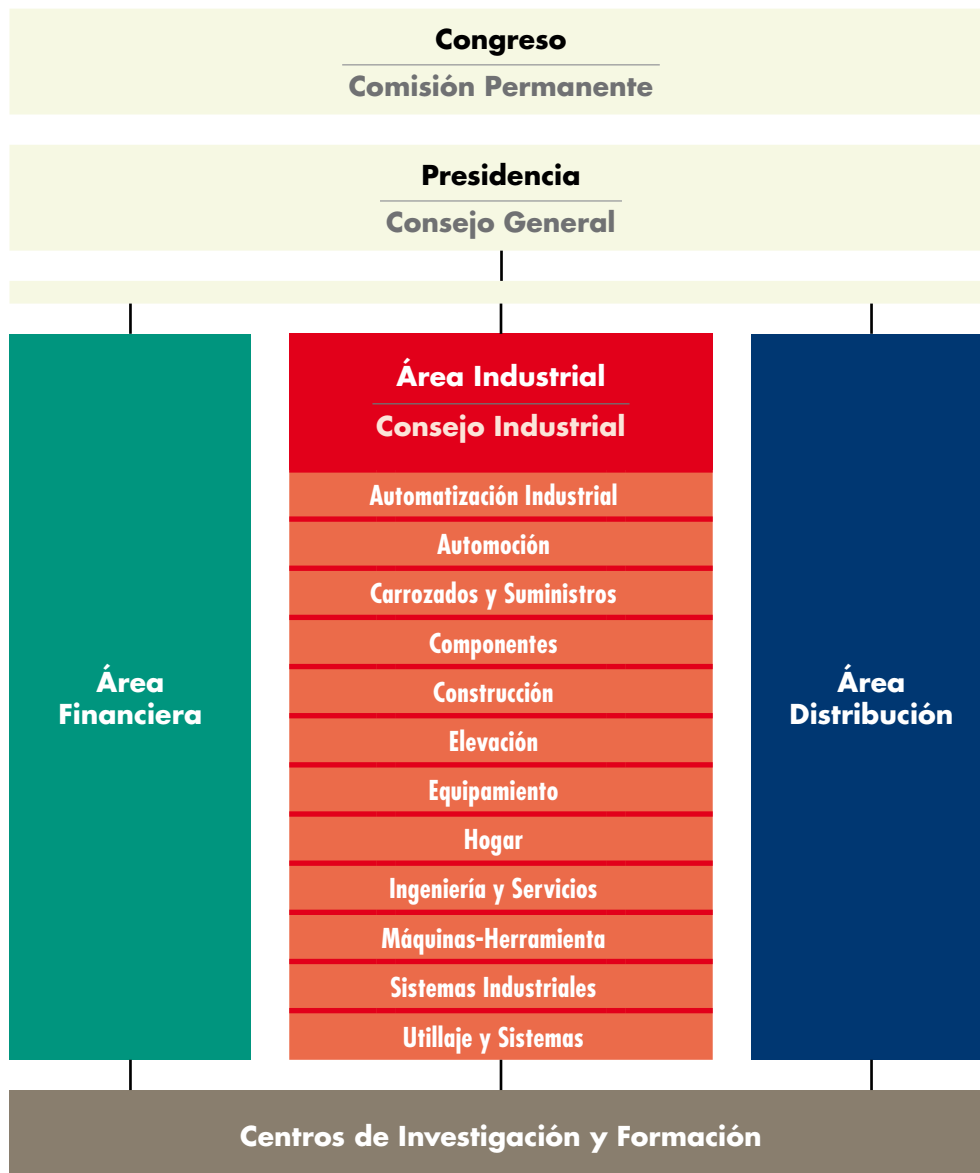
Congreso
Comisión Permanente

Presidencia
Consejo General

Área Financiera

Área Industrial
Consejo Industrial
Automatización Industrial
Automoción
Carrozados y Suministros
Componentes
Construcción
Elevación
Equipamiento
Hogar
Ingeniería y Servicios
Máquinas-Herramienta
Sistemas Industriales
Utillaje y Sistemas

Área Distribución

Centros de Investigación y Formación